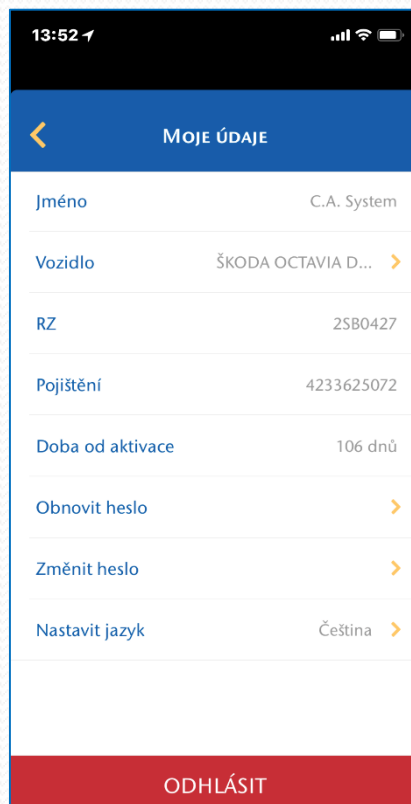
13:52

Moje údaje

| | |
|---|---|
| Jméno | C.A. System |
| Vozidlo | ŠKODA OCTAVIA D... |
| RZ | 2SB0427 |
| Pojištění | 4233625072 |
| Doba od aktivace | 106 dnů |
| Obnovit heslo | |
| Změnit heslo | |
| Nastavit jazyk | Čeština |

ODHLÁSIT